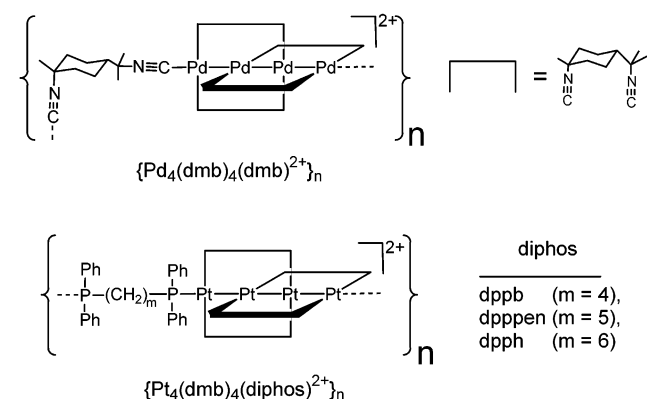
N≡C–Pd–Pd–Pd–Pd

N

C

$2+$

n

=

N

C

N

C

$\{Pd_4(dmb)_4(dmb)^{2+}\}_n$

Ph Ph

P–$(CH_2)_m$–P–Pt–Pt–Pt–Pt

Ph Ph

$2+$

n

diphos

dppb (m = 4),
dpppen (m = 5),
dpph (m = 6)

$\{Pt_4(dmb)_4(diphos)^{2+}\}_n$